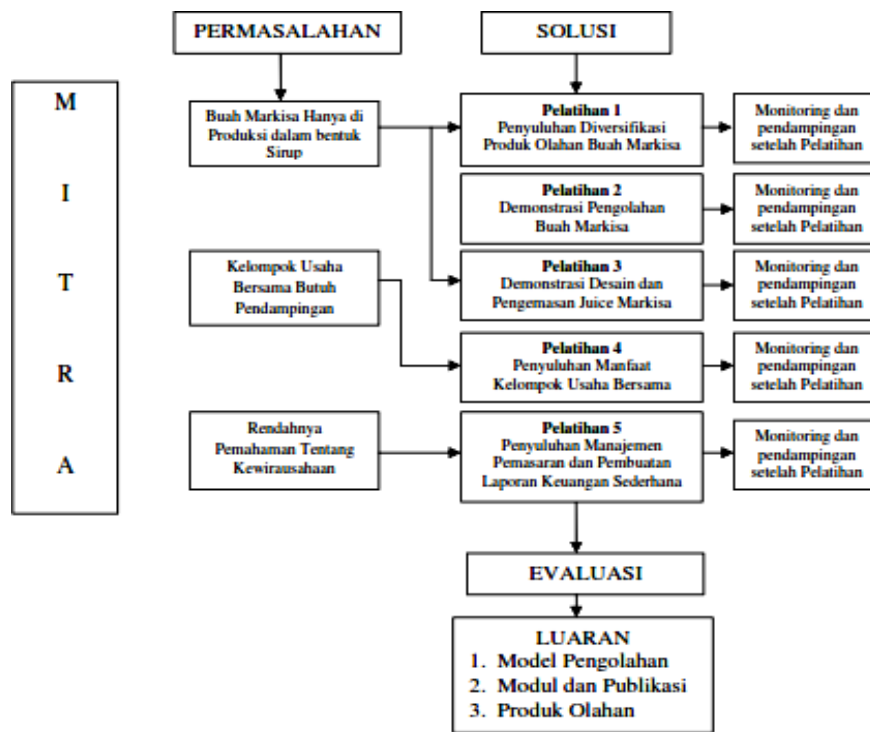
PERMASALAHAN

SOLUSI

M

I

T

R

A

Buah Markisa Hanya di Produksi dalam bentuk Sirup

Pelatihan 1
Penyuluhan Diversifikasi Produk Olahan Buah Markisa

Monitoring dan pendampingan setelah Pelatihan

Pelatihan 2
Demonstrasi Pengolahan Buah Markisa

Monitoring dan pendampingan setelah Pelatihan

Kelompok Usaha Bersama Butuh Pendampingan

Pelatihan 3
Demonstrasi Desain dan Pengemasan Juice Markisa

Monitoring dan pendampingan setelah Pelatihan

Pelatihan 4
Penyuluhan Manfaat Kelompok Usaha Bersama

Monitoring dan pendampingan setelah Pelatihan

Rendahnya Pemahaman Tentang Kewirausahaan

Pelatihan 5
Penyuluhan Manajemen Pemasaran dan Pembuatan Laporan Keuangan Sederhana

Monitoring dan pendampingan setelah Pelatihan

EVALUASI

LUARAN
1. Model Pengolahan
2. Modul dan Publikasi
3. Produk Olahan